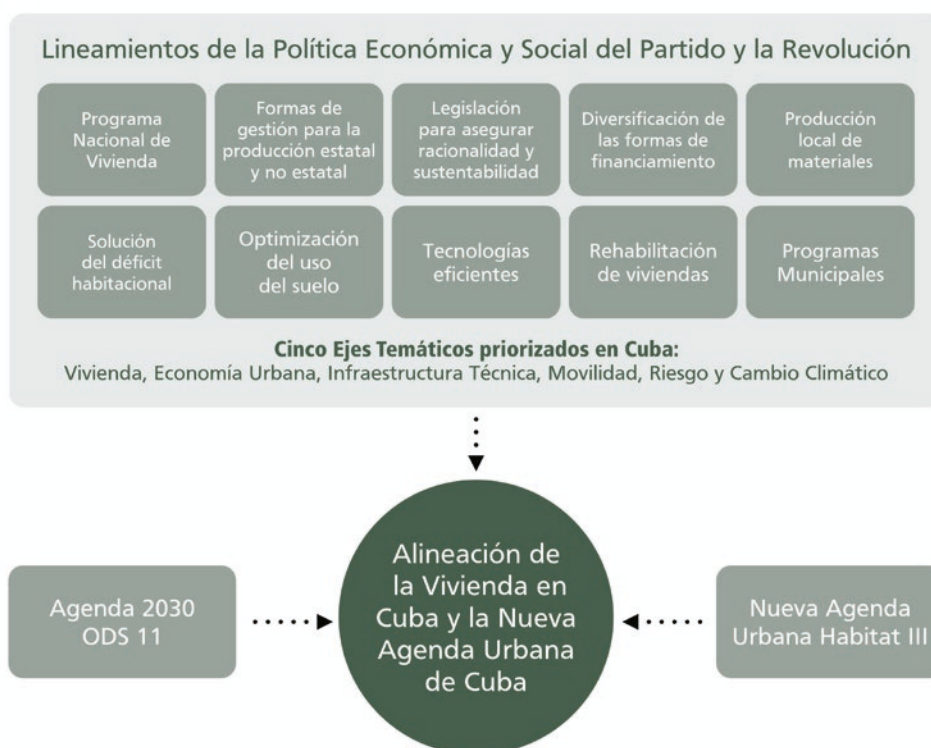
Lineamientos de la Política Económica y Social del Partido y la Revolución

Programa Nacional de Vivienda

Formas de gestión para la producción estatal y no estatal

Legislación para asegurar racionalidad y sustentabilidad

Diversificación de las formas de financiamiento

Producción local de materiales

Solución del déficit habitacional

Optimización del uso del suelo

Tecnologías eficientes

Rehabilitación de viviendas

Programas Municipales

**Cinco Ejes Temáticos priorizados en Cuba:**
Vivienda, Economía Urbana, Infraestructura Técnica, Movilidad, Riesgo y Cambio Climático

Agenda 2030 ODS 11

Alineación de la Vivienda en Cuba y la Nueva Agenda Urbana de Cuba

Nueva Agenda Urbana Habitat III